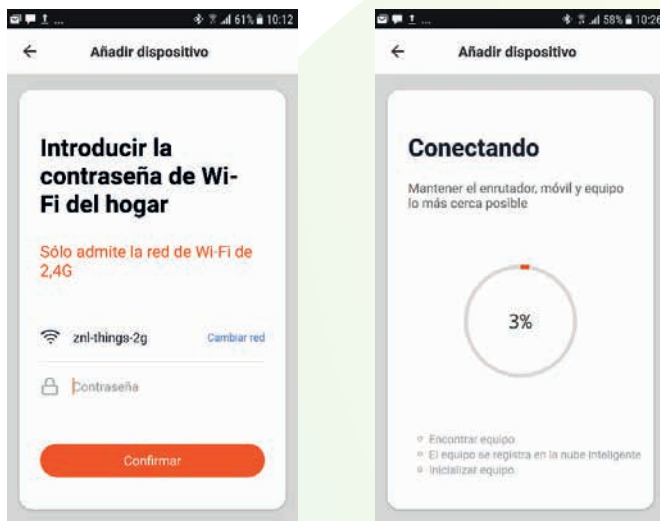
61% 10:12

Añadir dispositivo

Introducir la contraseña de Wi-Fi del hogar

Sólo admite la red de Wi-Fi de 2,4G

znl-things-2g

Cambiar red

Contraseña

Confirmar

58% 10:26

Añadir dispositivo

Conectando

Mantener el enrutador, móvil y equipo lo más cerca posible

3%

Encontrar equipo

El equipo se registra en la nube inteligente

Inicializar equipo